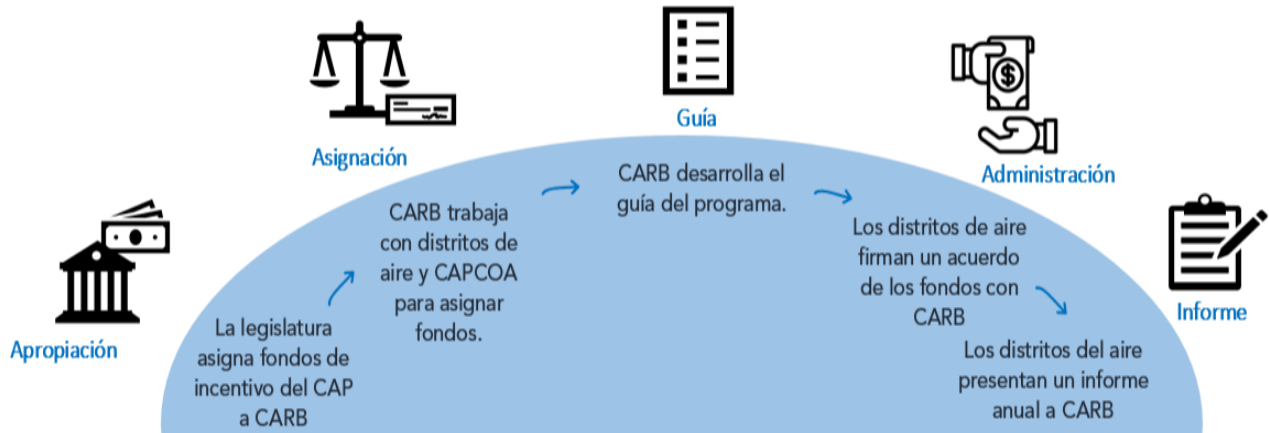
Apropiación

La legislatura asigna fondos de incentivo del CAP a CARB

Asignación

CARB trabaja con distritos de aire y CAPCOA para asignar fondos.

Guía

CARB desarrolla el guía del programa.

Administración

Los distritos de aire firman un acuerdo de los fondos con CARB

Informe

Los distritos del aire presentan un informe anual a CARB